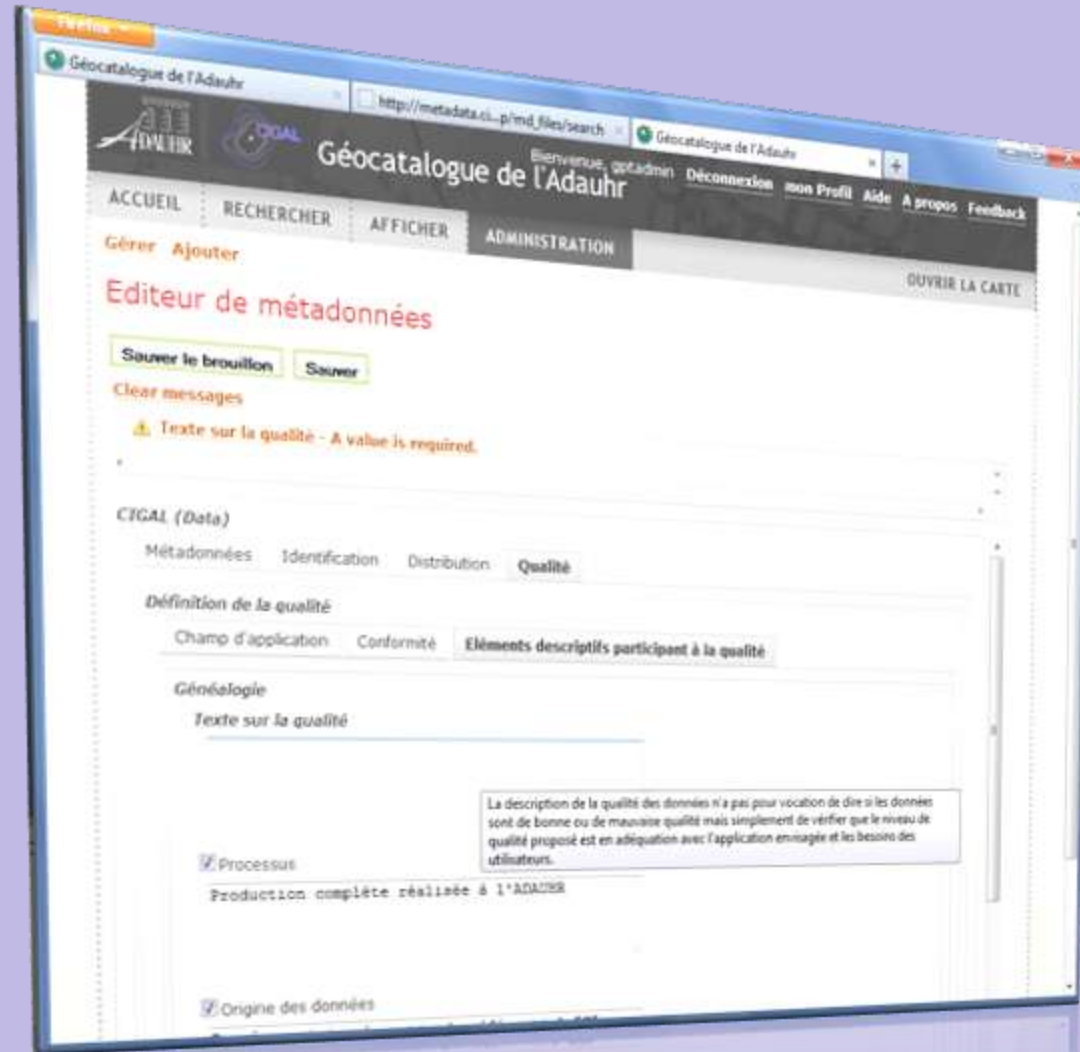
Firefox

Géocatalogue de l'Adauhr

http://metadata.ci...p/md_files/search

Géocatalogue de l'Adauhr

ADAUHR

CIGAL

Géocatalogue de l'Adauhr

Bienvenue, gptadmin Déconnexion mon Profil Aide A propos Feedback

ACCUEIL RECHERCHER AFFICHER ADMINISTRATION

Gérer Ajouter

OUVRIR LA CARTE

Editeur de métadonnées

Sauver le brouillon Sauver

Clear messages

Texte sur la qualité - A value is required.

CIGAL (Data)

Métadonnées Identification Distribution Qualité

Définition de la qualité

Champ d'application Conformité Eléments descriptifs participant à la qualité

Généalogie

Texte sur la qualité

La description de la qualité des données n'a pas pour vocation de dire si les données sont de bonne ou de mauvaise qualité mais simplement de vérifier que le niveau de qualité proposé est en adéquation avec l'application envisagée et les besoins des utilisateurs.

Processus

Production complète réalisée à l'ADAUHR

Origine des données